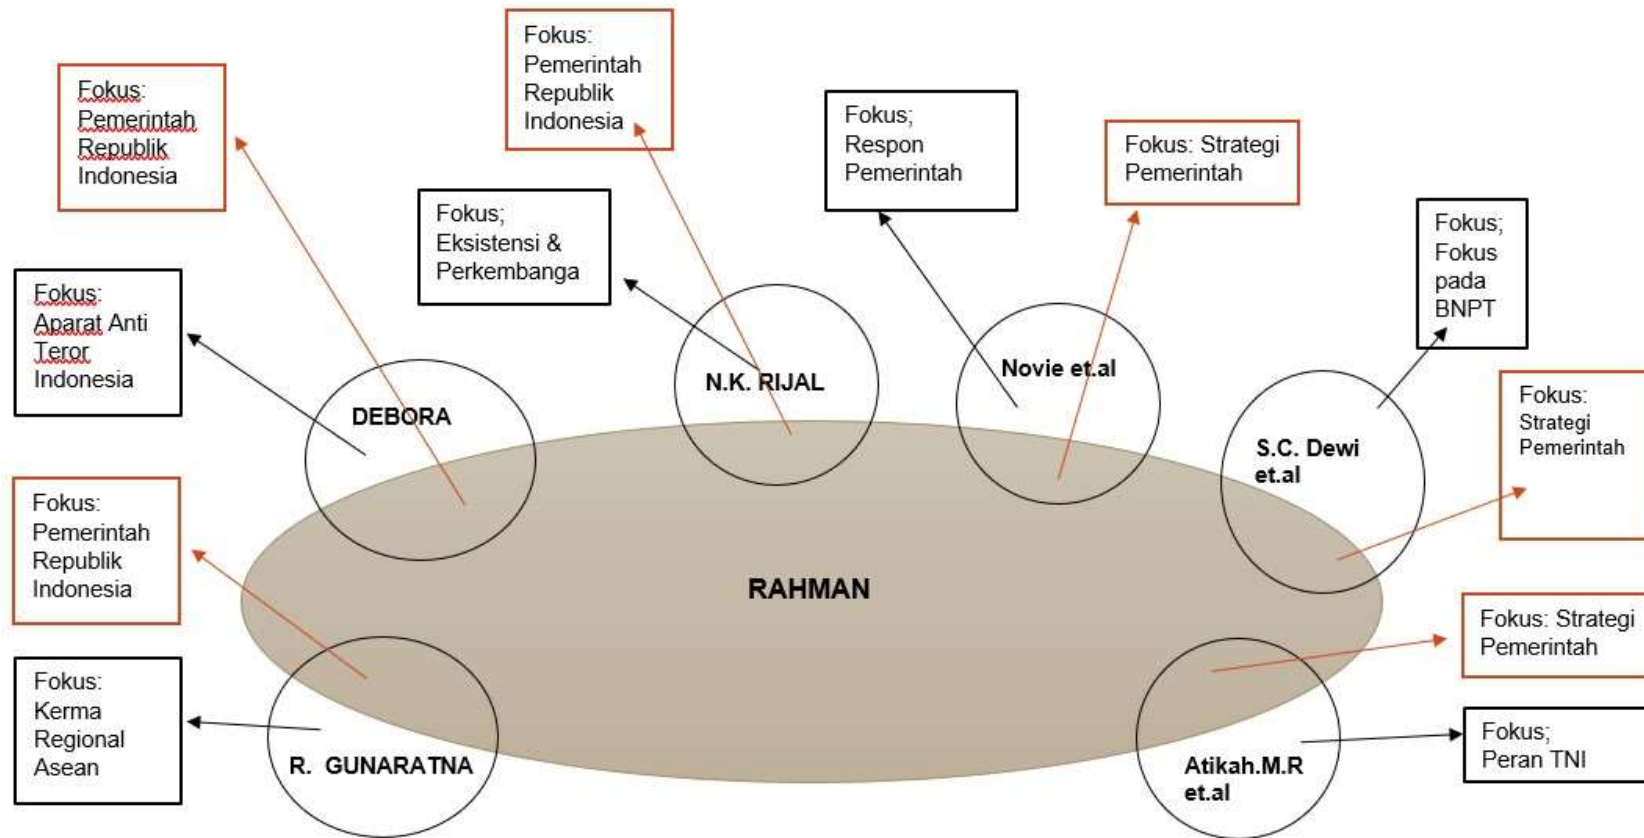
Fokus: Pemerintah Republik Indonesia

Fokus: Pemerintah Republik Indonesia

Fokus; Respon Pemerintah

Fokus: Strategi Pemerintah

Fokus; Eksistensi & Perkembanga

Fokus; Fokus pada BNPT

Fokus: Aparat Anti Teror Indonesia

DEBORA

N.K. RIJAL

Novie et.al

S.C. Dewi et.al

Fokus: Strategi Pemerintah

Fokus: Pemerintah Republik Indonesia

RAHMAN

Fokus: Strategi Pemerintah

Fokus: Kerma Regional Asean

R. GUNARATNA

Atikah.M.R et.al

Fokus; Peran TNI